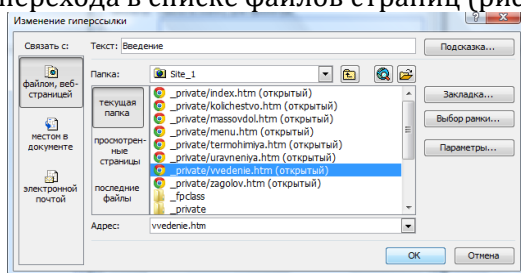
перехода в списке файлов страниц (рис

Изменение гиперссылки

Связать с:

файлом, веб-страницей

местом в документе

электронной почтой

Текст: Введение

Подсказка...

Папка: Site_1

текущая папка

просмотренные страницы

последние файлы

_private/index.htm (открытый)
_private/kolichestvo.htm (открытый)
_private/massovdol.htm (открытый)
_private/menu.htm (открытый)
_private/termohimiya.htm (открытый)
_private/uravneniya.htm (открытый)
_private/vvedenie.htm (открытый)
_private/zagolov.htm (открытый)
_fpclass
_private

Закладка...

Выбор рамки...

Параметры...

Адрес: vvedenie.htm

ОК

Отмена